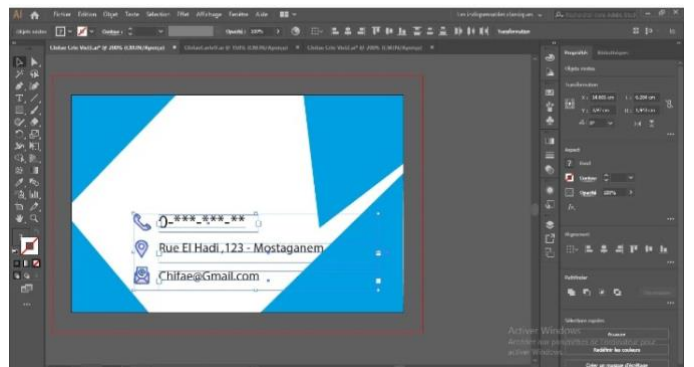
Ai

Fichier Edition Objet Texte Sélection Effet Affichage Fenêtre Aide

Les indispensables classiques

Objets sélect.

Contour

Opacité : 100%

Transformation

Chifae Site Web2.ai* @ 200% (CMJN/Aperçu)

Chifae Site Web2.ai* @ 200% (CMJN/Aperçu)

0-***-***-**

Rue El Hadi ,123 - Mostaganem

Chifae@Gmail.com

Propriétés

Bibliothèques

Objets sélect.

Transformer

Aspect

Fond

Contour

Opacité 100%

Alignement

Pathfinder

Opérations rapides

Activer Windows
Accédez aux paramètres de l'ordinateur pour activer Windows.

Associer

Redéfinir les couleurs